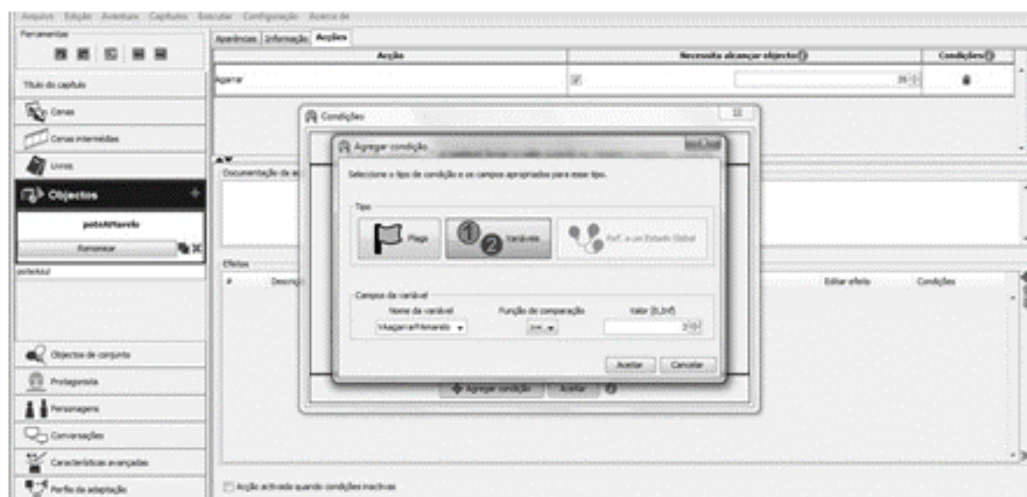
Arquivo Edição Aventura Capítulos Executar Configuração Acerca de

Ferramentas

Título do capítulo

Cenas

Cenas intermédias

Livros

Objectos

potoAmarelo

Renomear

potoAzul

Objectos de conjunto

Protagonista

Personagens

Conversações

Características avançadas

Perfis de adaptação

Aparências Informação Acções

| Acção | Necessita alcançar objecto | Condições |
|---|---|---|
| Apanhar | ☑ 35 | |

Documentação da a

Efeitos

\# Descriçã

Editar efeito Condições

Acção activada quando condições inactivas

Condições

Agregar condição

Seleccione o tipo de condição e os campos apropriados para esse tipo.

Tipo

Flags

Variáveis

Ref. a um Estado Global

Campos da variável

Nome da variável

Função de comparação

Valor [0,inf]

VApanharPAmarelo

>=

3

Aceitar Cancelar

Agregar condição Aceitar